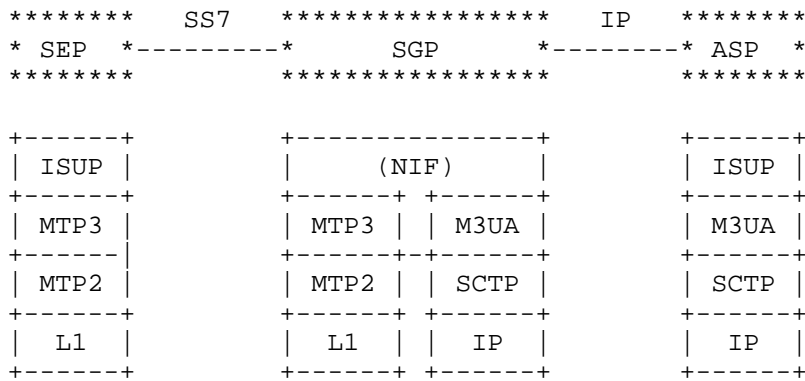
```
********   SS7   ****************    IP   ********
* SEP  *---------*      SGP     *--------* ASP  *
********         ****************         ********

+------+         +---------------+        +------+
| ISUP |         |     (NIF)     |        | ISUP |
+------+         +------+ +------+        +------+
| MTP3 |         | MTP3 | | M3UA |        | M3UA |
+------|         +------+-+------+        +------+
| MTP2 |         | MTP2 | | SCTP |        | SCTP |
+------+         +------+ +------+        +------+
|  L1  |         |  L1  | |  IP  |        |  IP  |
+------+         +------+ +------+        +------+
```